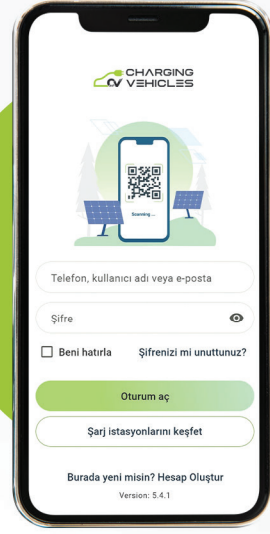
CHARGING VEHICLES

Scanning ...

Telefon, kullanıcı adı veya e-posta

Şifre

Beni hatırla

Şifrenizi mi unuttunuz?

Oturum aç

Şarj istasyonlarını keşfet

Burada yeni misin? Hesap Oluştur

Version: 5.4.1